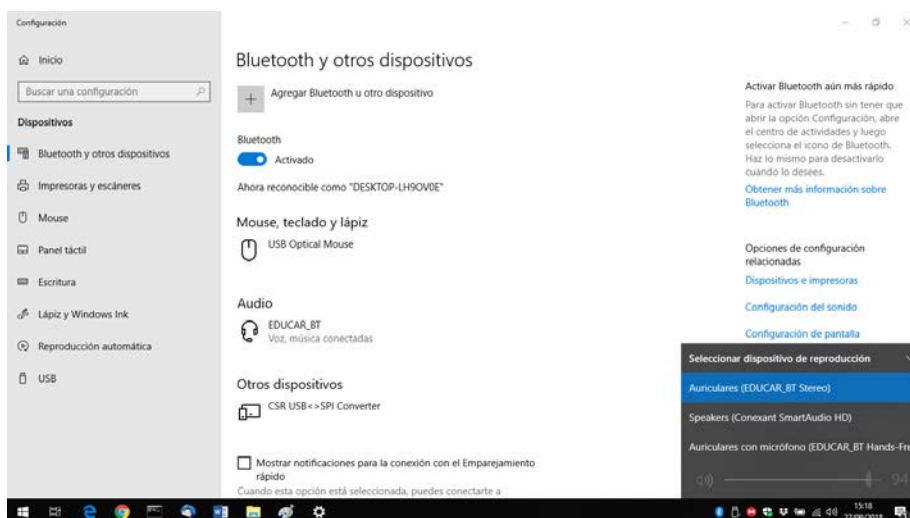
Configuración

Inicio

Buscar una configuración

Dispositivos

Bluetooth y otros dispositivos

Impresoras y escáneres

Mouse

Panel táctil

Escritura

Lápiz y Windows Ink

Reproducción automática

USB

Bluetooth y otros dispositivos

Agregar Bluetooth u otro dispositivo

Bluetooth

Activado

Ahora reconocible como "DESKTOP-LH9OV0E"

Mouse, teclado y lápiz

USB Optical Mouse

Audio

EDUCAR_BT
Voz, música conectadas

Otros dispositivos

CSR USB<>SPI Converter

Mostrar notificaciones para la conexión con el Emparejamiento rápido
Cuando esta opción está seleccionada, puedes conectarte a

Activar Bluetooth aún más rápido

Para activar Bluetooth sin tener que abrir la opción Configuración, abre el centro de actividades y luego selecciona el icono de Bluetooth. Haz lo mismo para desactivarlo cuando lo desees.

Obtener más información sobre Bluetooth

Opciones de configuración relacionadas

Dispositivos e impresoras

Configuración del sonido

Configuración de pantalla

Seleccionar dispositivo de reproducción

Auriculares (EDUCAR_BT Stereo)

Speakers (Conexant SmartAudio HD)

Auriculares con micrófono (EDUCAR_BT Hands-Fre

94

15:18
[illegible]